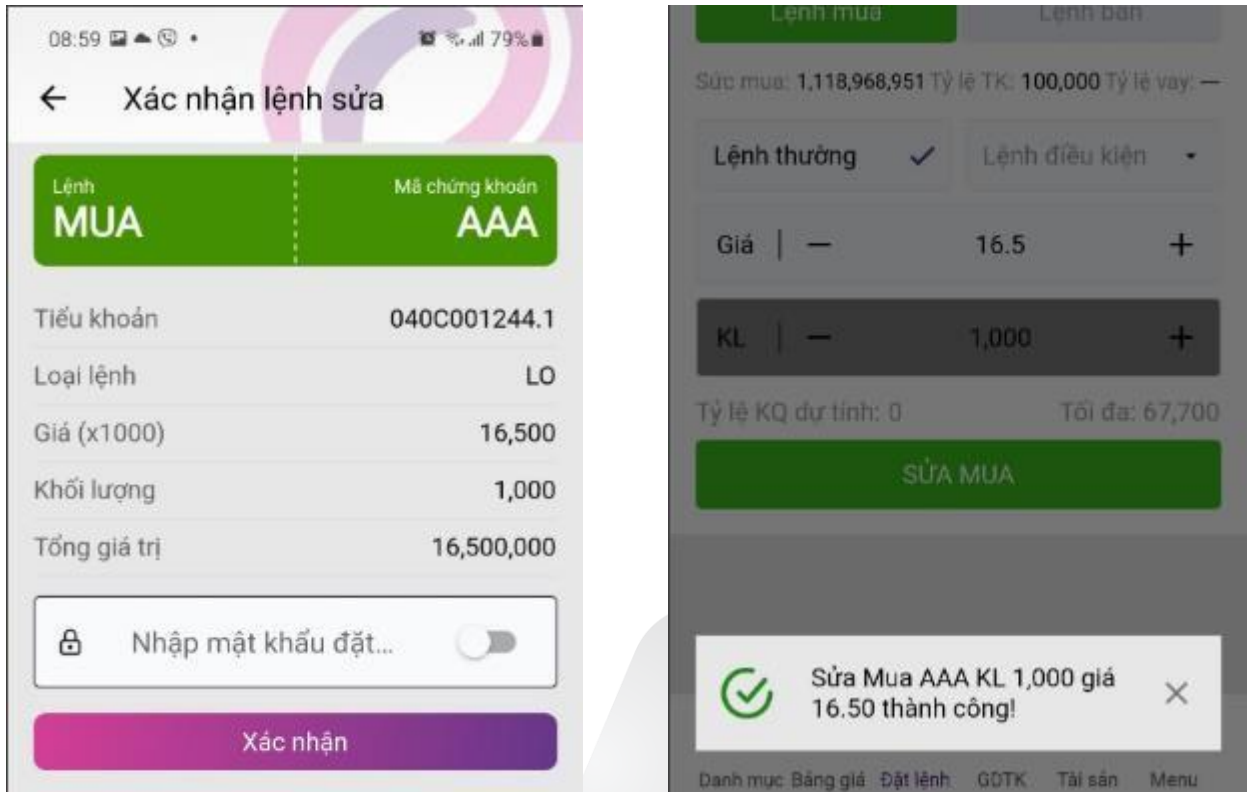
08:59 79%

← Xác nhận lệnh sửa

Lệnh
MUA

Mã chứng khoán
AAA

Tiểu khoản 040C001244.1

Loại lệnh LO

Giá (x1000) 16,500

Khối lượng 1,000

Tổng giá trị 16,500,000

Nhập mật khẩu đặt...

Xác nhận

Lệnh mua Lệnh bán

Sức mua: 1,118,968,951 Tỷ lệ TK: 100,000 Tỷ lệ vay: —

Lệnh thường ✓ Lệnh điều kiện

Giá | — 16.5 +

KL | — 1,000 +

Tỷ lệ KQ dự tính: 0 Tối đa: 67,700

SỬA MUA

Sửa Mua AAA KL 1,000 giá 16.50 thành công!

Danh mục Bảng giá Đặt lệnh GDTK Tài sản Menu